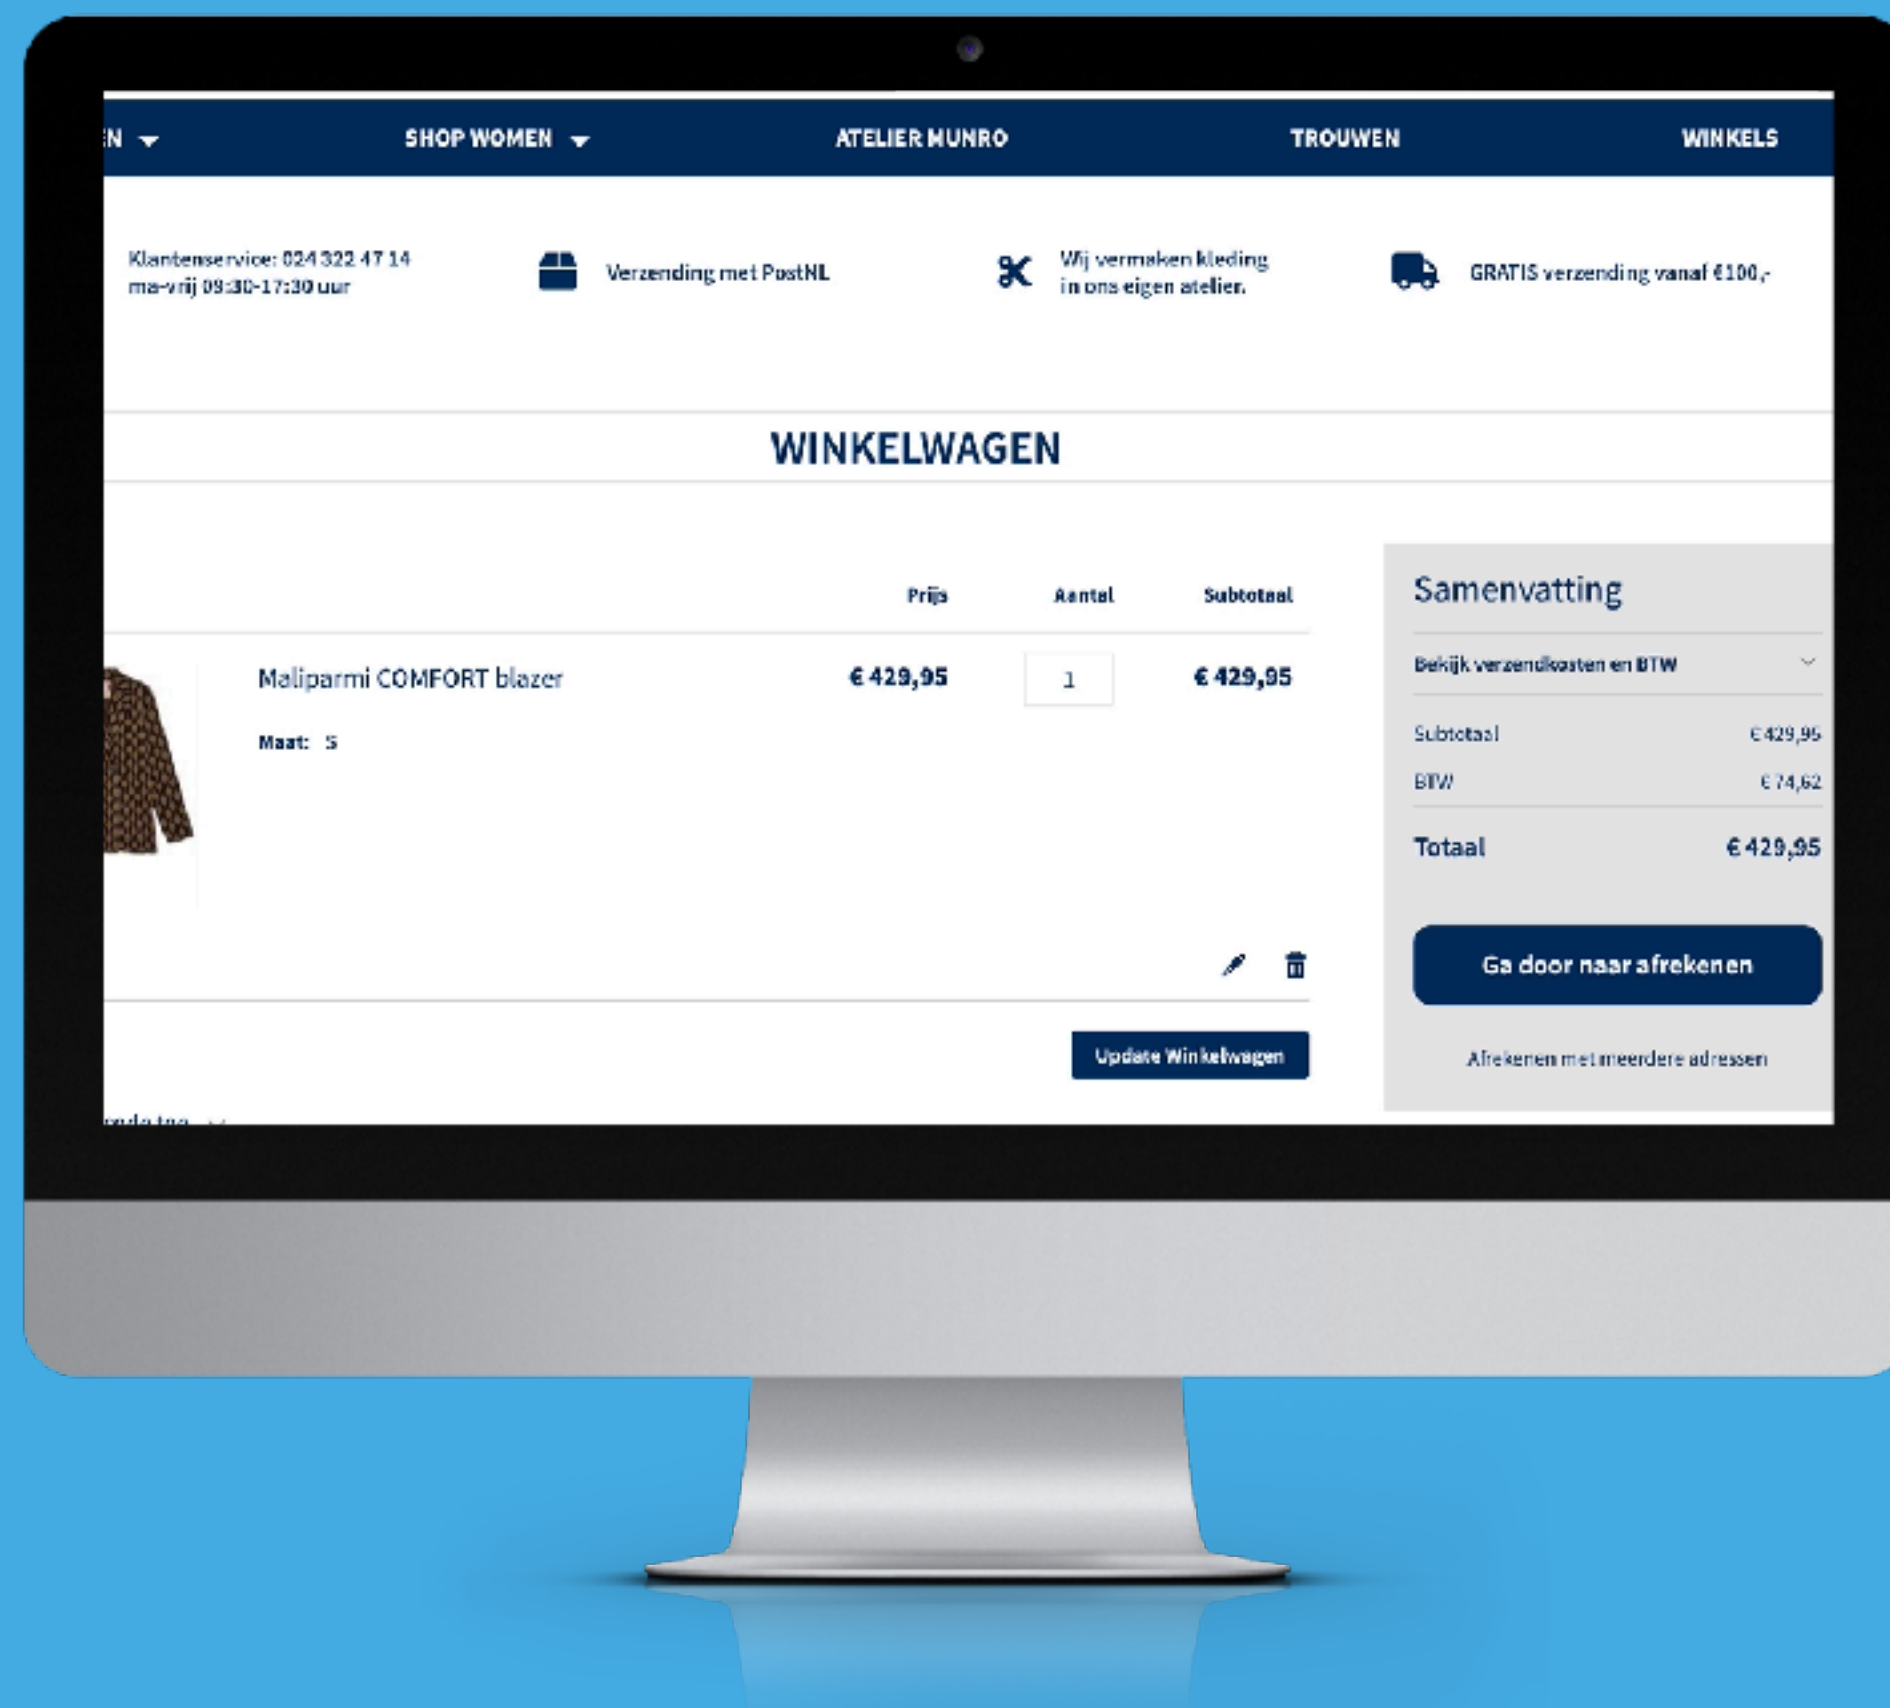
N SHOP WOMEN ATELIER MUNRO TROUWEN WINKELS

Klantenservice: 024 322 47 14
ma-vrij 09:30-17:30 uur

Verzending met PostNL

Wij vermaken kleding in ons eigen atelier.

GRATIS verzending vanaf €100,-

WINKELWAGEN

| | Prijs | Aantal | Subtotaal |
|---|---|---|---|
| Maliparmi COMFORT blazer Maat: S | € 429,95 | 1 | € 429,95 |

Update Winkelwagen

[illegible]

Samenvatting

Bekijk verzendkosten en BTW

Subtotaal €429,95

BTW €74,62

Totaal €429,95

Ga door naar afrekenen

Afrekenen met meerdere adressen